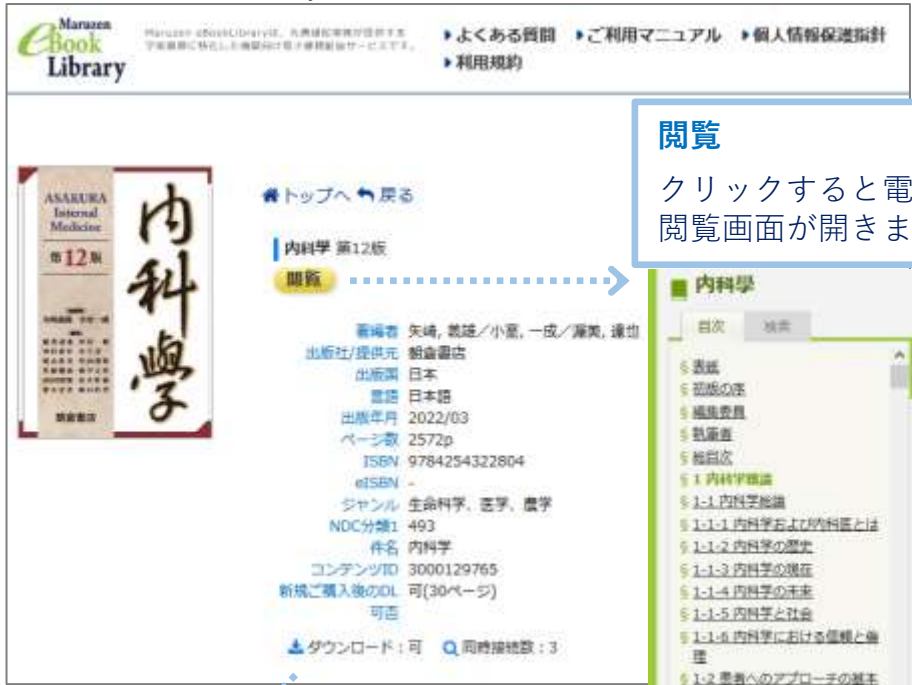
Maruzen eBook Library

Maruzen eBookLibraryは、丸善雄松堂株式会社が提供する学術書籍に特化した機関向け電子書籍配信サービスです。

▸よくある質問 ▸ご利用マニュアル ▸個人情報保護指針
▸利用規約

閲覧
クリックすると電
閲覧画面が開きま

ASAKURA Internal Medicine 第12版

内科學

朝倉書店

トップへ 戻る

内科学 第12版

閲覧

著編者 矢崎, 義雄／小室, 一成／瀬美, 遠也
出版社/提供元 朝倉書店
出版国 日本
言語 日本語
出版年月 2022/03
ページ数 2572p
ISBN 9784254322804
eISBN -
ジャンル 生命科学、医学、農学
NDC分類1 493
件名 内科学
コンテンツID 3000129765
新規ご購入後のDL可否 可(30ページ)

ダウンロード：可　同時接続数：3

内科學

目次　検索

§ 表紙
§ 初版の序
§ 編集委員
§ 執筆者
§ 総目次
§ 1 内科学概論
§ 1-1 内科学総論
§ 1-1-1 内科学および内科医とは
§ 1-1-2 内科学の歴史
§ 1-1-3 内科学の現在
§ 1-1-4 内科学の未来
§ 1-1-5 内科学と社会
§ 1-1-6 内科学における倫理と倫理
§ 1-2 患者へのアプローチの基本